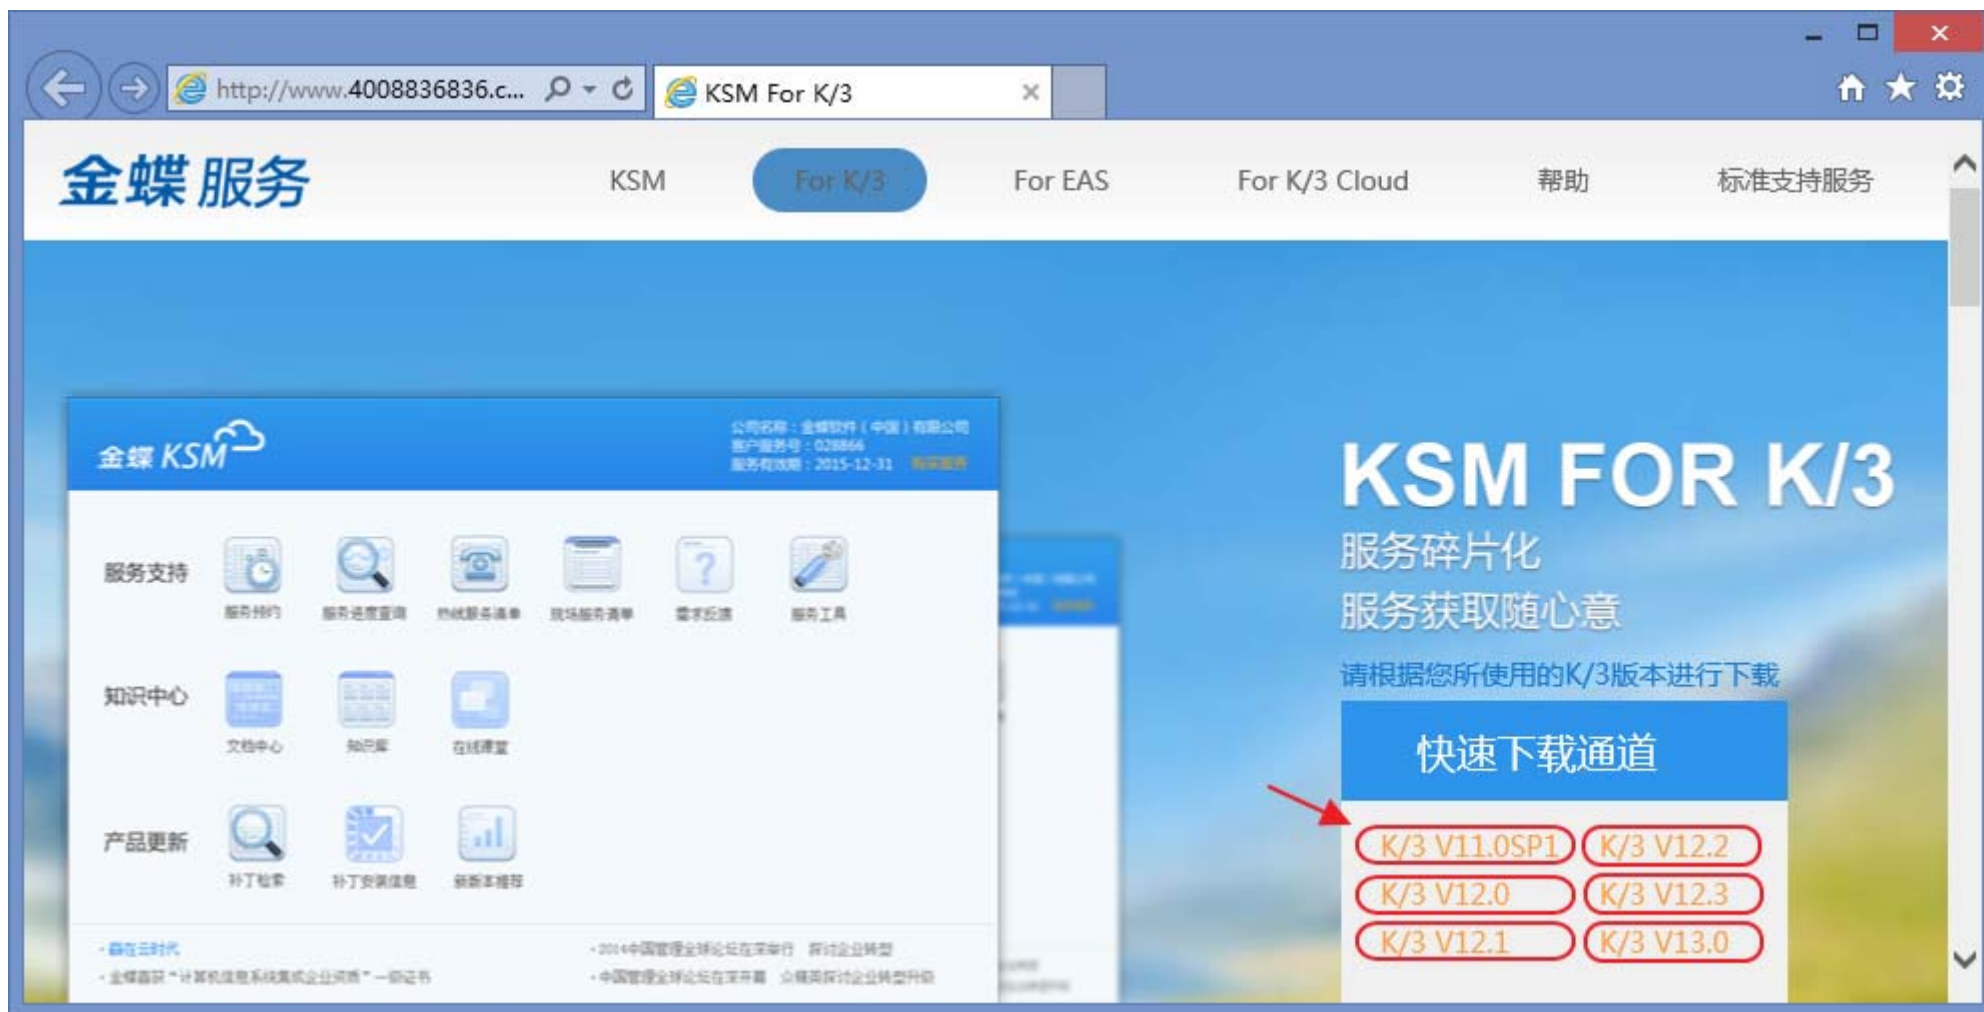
http://www.4008836836.c...

KSM For K/3

金蝶服务

KSM

For K/3

For EAS

For K/3 Cloud

帮助

标准支持服务

金蝶 KSM

公司名称：金蝶软件（中国）有限公司
客户服务号：028866
服务有效期：2015-12-31 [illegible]

服务支持

服务预约 服务进度查询 热线服务清单 现场服务清单 需求反馈 服务工具

知识中心

文档中心 知识库 在线课堂

产品更新

补丁检索 补丁安装信息 新版本推荐

· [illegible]
· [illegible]
· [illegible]
· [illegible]

KSM FOR K/3

服务碎片化

服务获取随心意

请根据您所使用的K/3版本进行下载

快速下载通道

K/3 V11.0SP1
K/3 V12.2
K/3 V12.0
K/3 V12.3
K/3 V12.1
K/3 V13.0